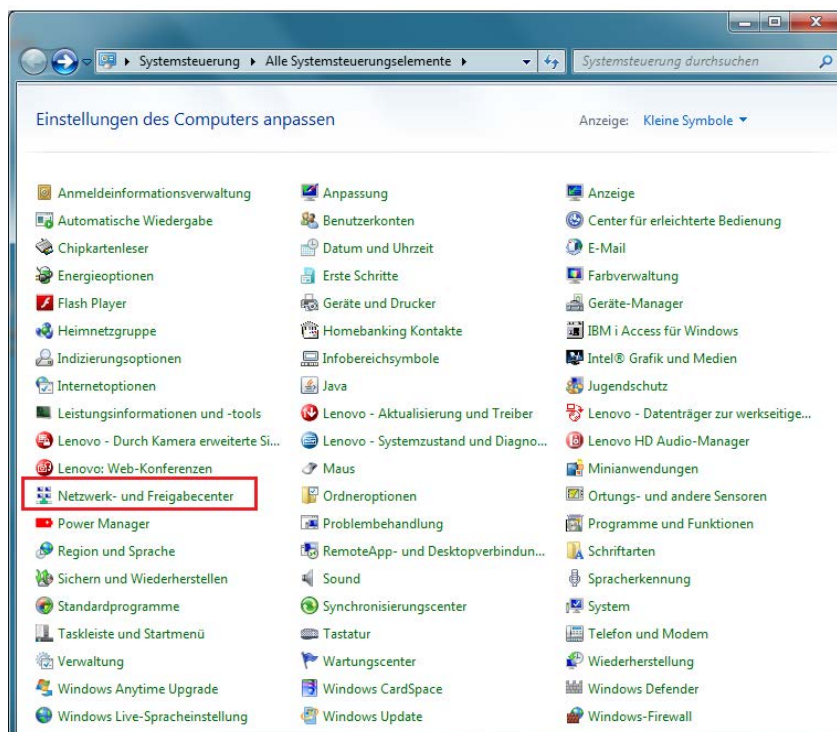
▸ Systemsteuerung ▸ Alle Systemsteuerungselemente ▸

Systemsteuerung durchsuchen

Einstellungen des Computers anpassen

Anzeige: Kleine Symbole ▾

Anmeldeinformationsverwaltung
Automatische Wiedergabe
Chipkartenleser
Energieoptionen
Flash Player
Heimnetzgruppe
Indizierungsoptionen
Internetoptionen
Leistungsinformationen und -tools
Lenovo - Durch Kamera erweiterte Si...
Lenovo: Web-Konferenzen
Netzwerk- und Freigabecenter
Power Manager
Region und Sprache
Sichern und Wiederherstellen
Standardprogramme
Taskleiste und Startmenü
Verwaltung
Windows Anytime Upgrade
Windows Live-Spracheinstellung

Anpassung
Benutzerkonten
Datum und Uhrzeit
Erste Schritte
Geräte und Drucker
Homebanking Kontakte
Infobereichsymbole
Java
Lenovo - Aktualisierung und Treiber
Lenovo - Systemzustand und Diagno...
Maus
Ordneroptionen
Problembehandlung
RemoteApp- und Desktopverbindun...
Sound
Synchronisierungscenter
Tastatur
Wartungscenter
Windows CardSpace
Windows Update

Anzeige
Center für erleichterte Bedienung
E-Mail
Farbverwaltung
Geräte-Manager
IBM i Access für Windows
Intel® Grafik und Medien
Jugendschutz
Lenovo - Datenträger zur werkseitige...
Lenovo HD Audio-Manager
Minianwendungen
Ortungs- und andere Sensoren
Programme und Funktionen
Schriftarten
Spracherkennung
System
Telefon und Modem
Wiederherstellung
Windows Defender
Windows-Firewall